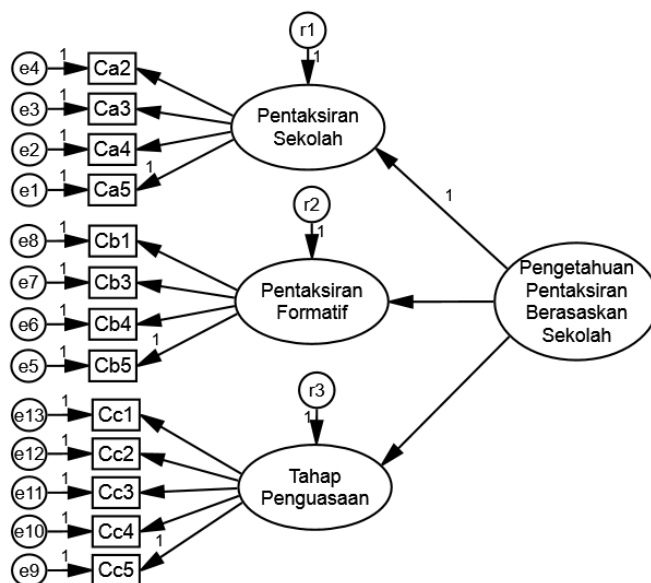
r1
1
e4
1
Ca2
e3
1
Ca3
e2
1
Ca4
e1
1
Ca5
1
Pentaksiran Sekolah
1
r2
1
e8
1
Cb1
e7
1
Cb3
e6
1
Cb4
e5
1
Cb5
1
Pentaksiran Formatif
Pengetahuan Pentaksiran Berasaskan Sekolah
r3
1
e13
1
Cc1
e12
1
Cc2
e11
1
Cc3
e10
1
Cc4
e9
1
Cc5
1
Tahap Penguasaan